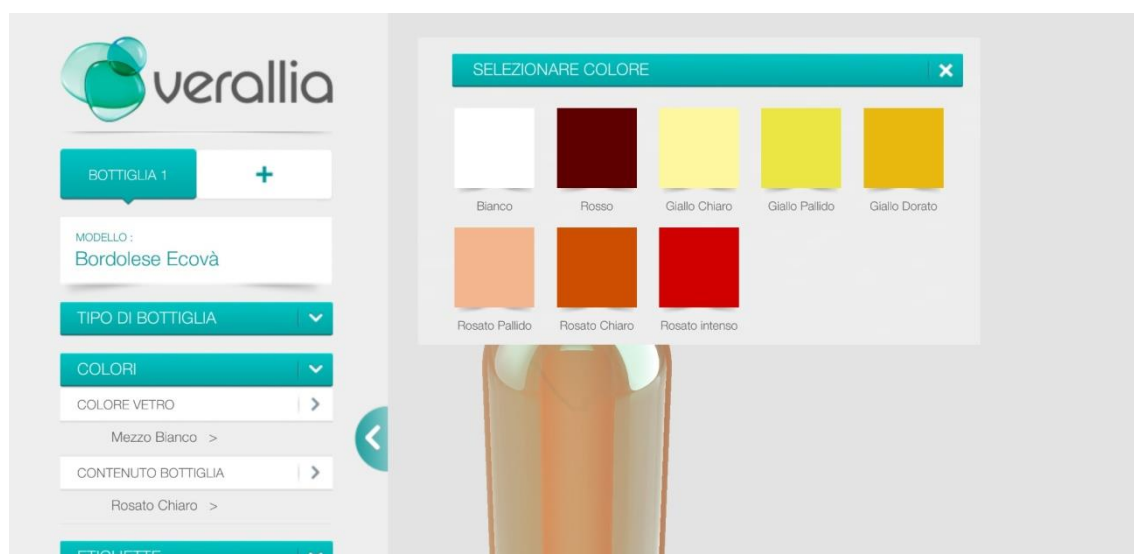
verallia

BOTTIGLIA 1 +

MODELLO :
Bordolese Ecovà

TIPO DI BOTTIGLIA

COLORI

COLORE VETRO

Mezzo Bianco >

CONTENUTO BOTTIGLIA

Rosato Chiaro >

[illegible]

SELEZIONARE COLORE

Bianco
Rosso
Giallo Chiaro
Giallo Pallido
Giallo Dorato
Rosato Pallido
Rosato Chiaro
Rosato intenso